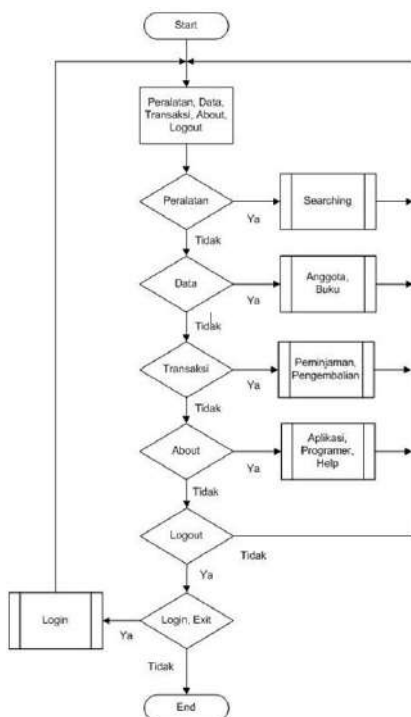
Start

Peralatan, Data, Transaksi, About, Logout

Peralatan
Ya
Searching
Tidak

Data
Ya
Anggota, Buku
Tidak

Transaksi
Ya
Peminjaman, Pengembalian
Tidak

About
Ya
Aplikasi, Programer, Help
Tidak

Logout
Tidak
Ya

Login
Ya
Login, Exit
Tidak

End